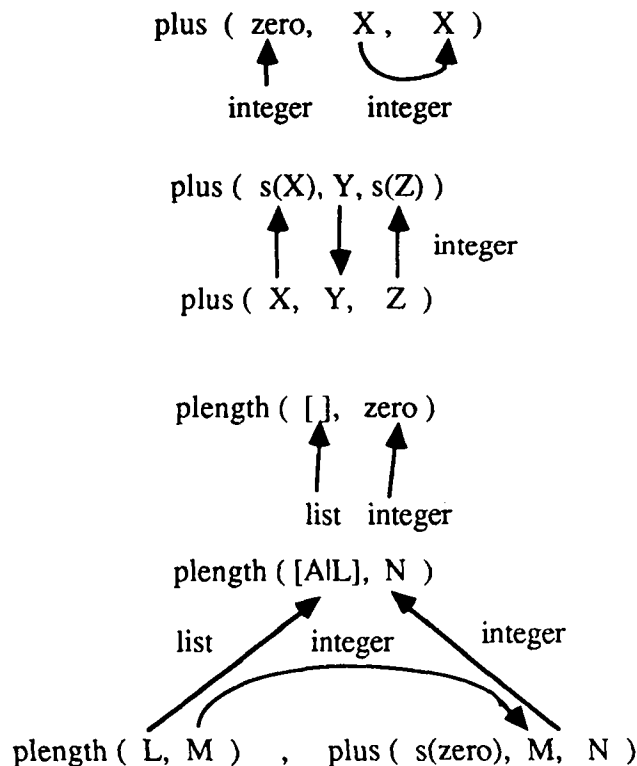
plus ( zero, X , X )

integer integer

plus ( s(X), Y, s(Z) )

integer

plus ( X, Y, Z )

plength ( [ ], zero )

list integer

plength ( [A|L], N )

list integer integer

plength ( L, M ) , plus ( s(zero), M, N )